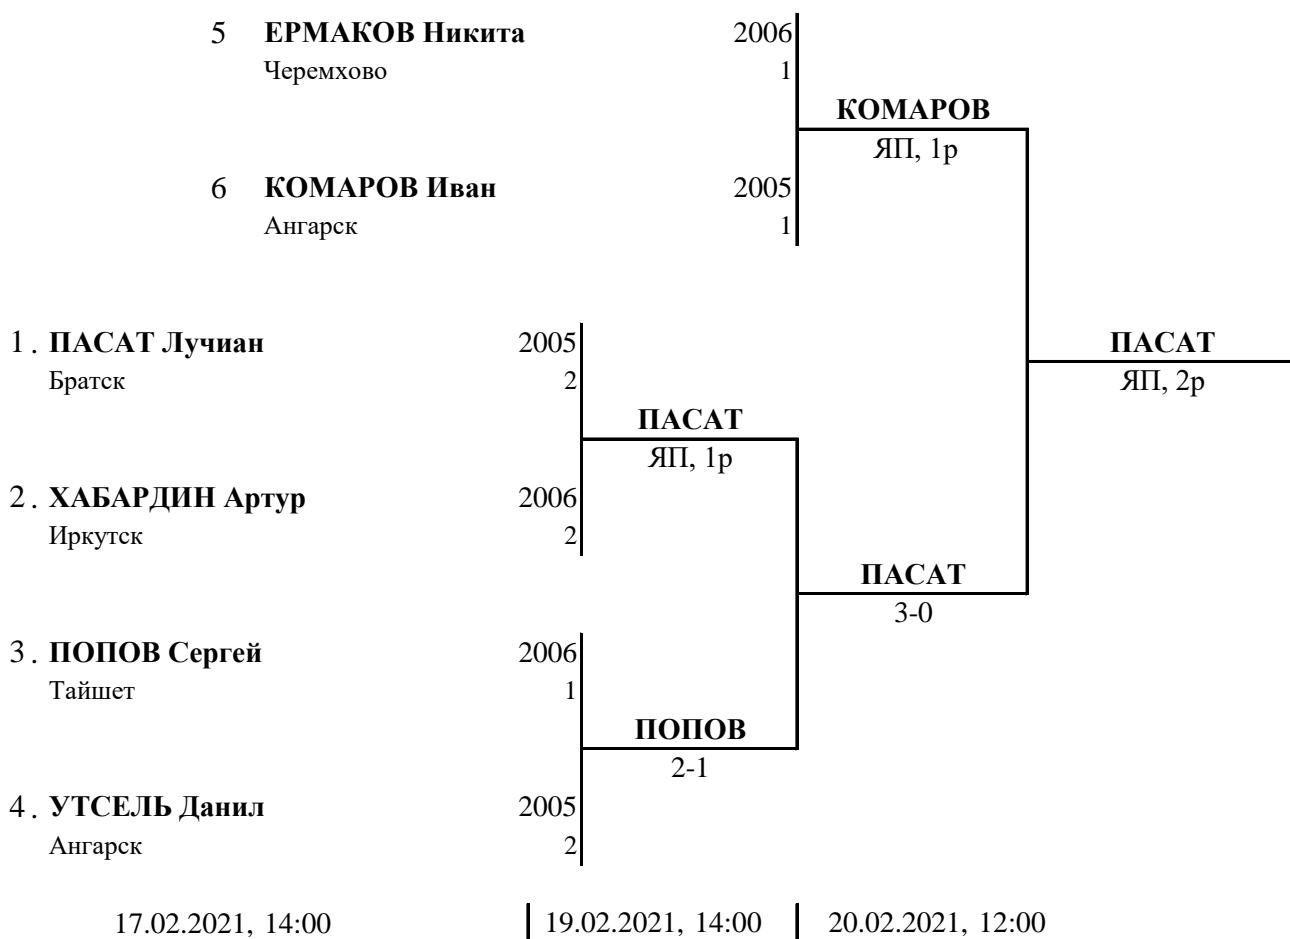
5 **ЕРМАКОВ Никита** 2006
Черемхово 1

**КОМАРОВ**
ЯП, 1р

6 **КОМАРОВ Иван** 2005
Ангарск 1

1. **ПАСАТ Лучиан** 2005
Братск 2

**ПАСАТ**
ЯП, 2р

**ПАСАТ**
ЯП, 1р

2. **ХАБАРДИН Артур** 2006
Иркутск 2

**ПАСАТ**
3-0

3. **ПОПОВ Сергей** 2006
Тайшет 1

**ПОПОВ**
2-1

4. **УТСЕЛЬ Данил** 2005
Ангарск 2

17.02.2021, 14:00
19.02.2021, 14:00
20.02.2021, 12:00